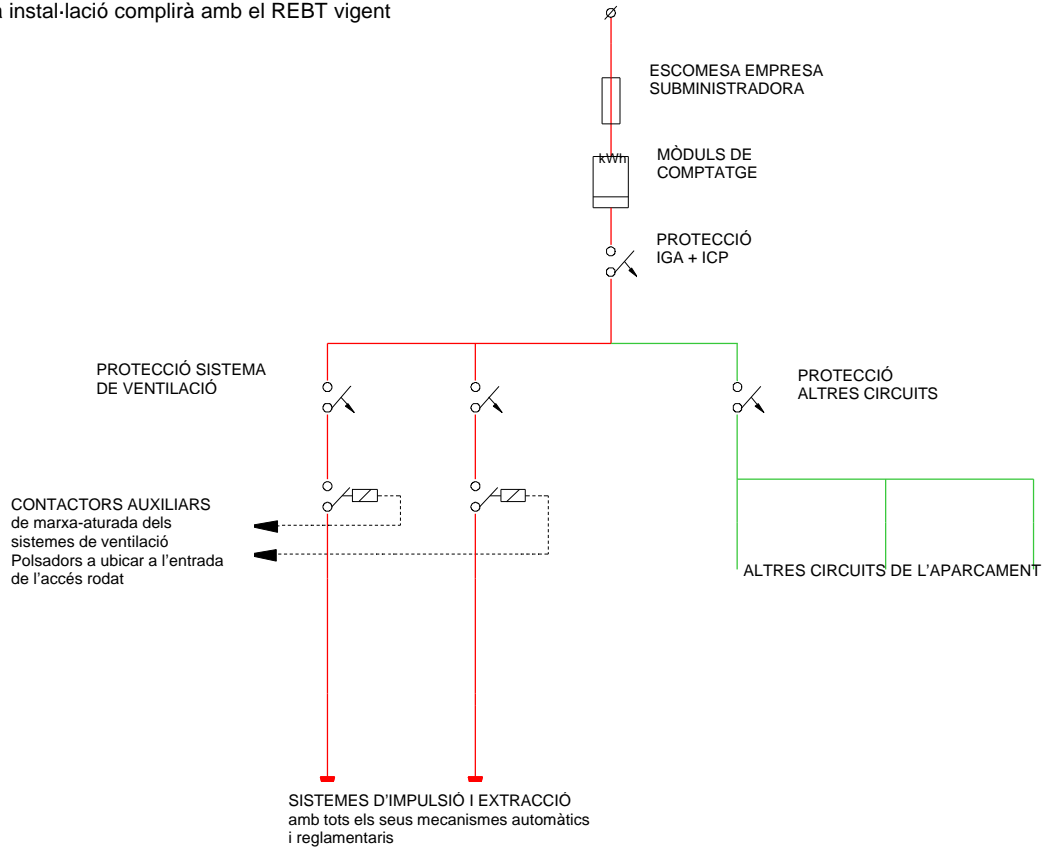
a instal·lació complirà amb el REBT vigent

ESCOMESA EMPRESA SUBMINISTRADORA

kWh

MÒDULS DE COMPTATGE

PROTECCIÓ IGA + ICP

PROTECCIÓ SISTEMA DE VENTILACIÓ

PROTECCIÓ ALTRES CIRCUITS

CONTACTORS AUXILIARS
de marxa-aturada dels sistemes de ventilació
Polsadors a ubicar a l'entrada de l'accés rodat

ALTRES CIRCUITS DE L'APARCAMENT

SISTEMES D'IMPULSIÓ I EXTRACCIÓ
amb tots els seus mecanismes automàtics i reglamentaris